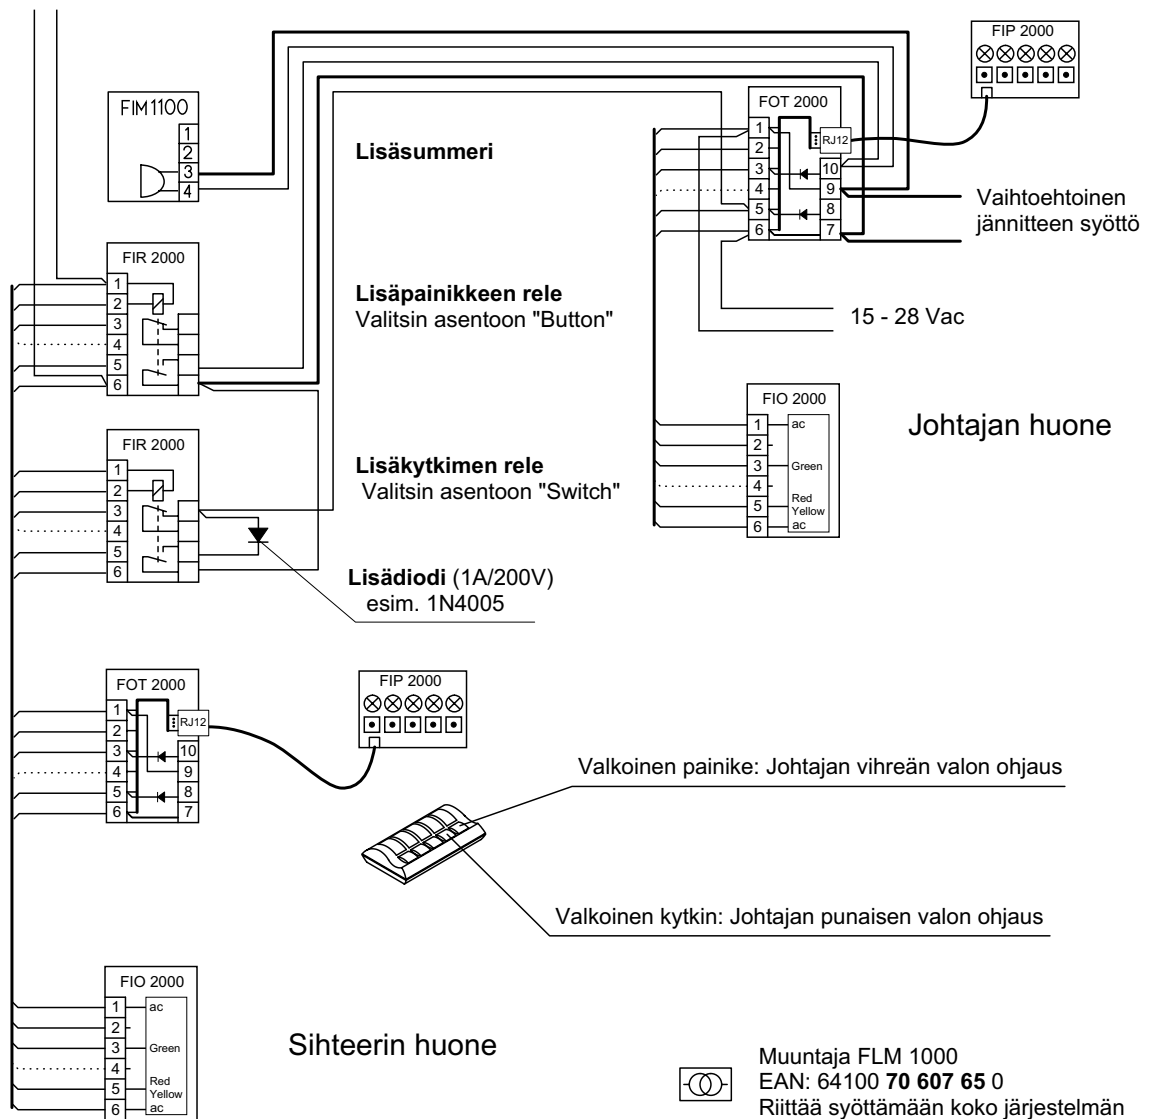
FIP 2000

FIM1100
1
2
3
4

FOT 2000
1
2
3
4
5
6
RJ12
10
9
8
7

Lisäsummeri

Vaihtoehtoinen jännitteen syöttö

FIR 2000
1
2
3
4
5
6

Lisäpainikkeen rele
Valitsin asentoon "Button"

15 - 28 Vac

FIO 2000
1
2
3
4
5
6
ac
Green
Red
Yellow
ac

Johtajan huone

FIR 2000
1
2
3
4
5
6

Lisäkytkimen rele
Valitsin asentoon "Switch"

**Lisädiodi** (1A/200V)
esim. 1N4005

FOT 2000
1
2
3
4
5
6
RJ12
10
9
8
7

FIP 2000

Valkoinen painike: Johtajan vihreän valon ohjaus

Valkoinen kytkin: Johtajan punaisen valon ohjaus

FIO 2000
1
2
3
4
5
6
ac
Green
Red
Yellow
ac

Sihteerin huone

Muuntaja FLM 1000
EAN: 64100 **70 607 65** 0
Riittää syöttämään koko järjestelmän